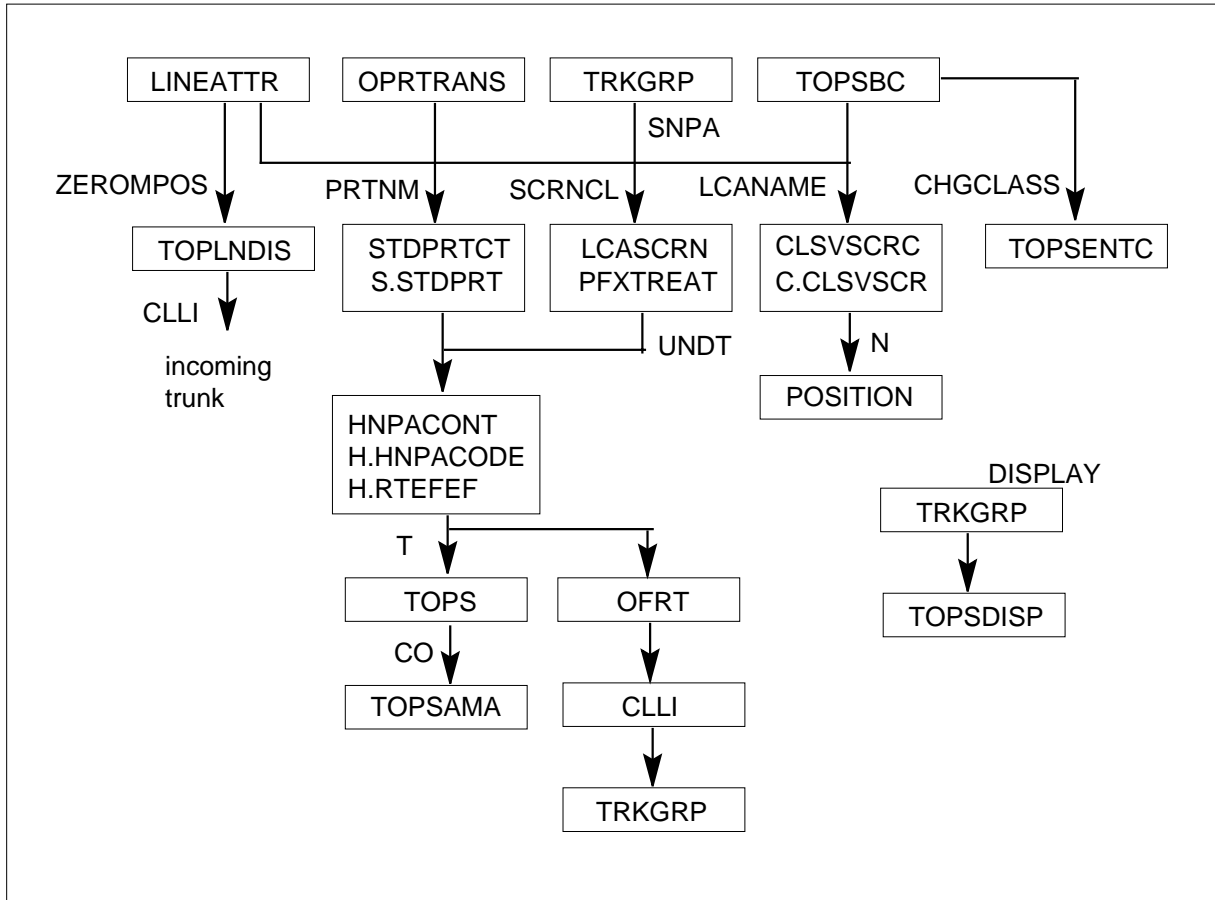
LINEATTR
OPRTRANS
TRKGRP
TOPSBC
SNPA
ZEROMPOS
PRTNM
SCRNCL
LCANAME
CHGCLASS
TOPLNDIS
STDPRTCT
S.STDPRT
LCASCRN
PFXTREAT
CLSVSCRC
C.CLSVSCR
TOPSENTC
CLLI
incoming trunk
UNDT
N
POSITION
HNPACONT
H.HNPACODE
H.RTEFEF
DISPLAY
TRKGRP
T
TOPS
OFRT
TOPSDISP
CO
TOPSAMA
CLLI
TRKGRP